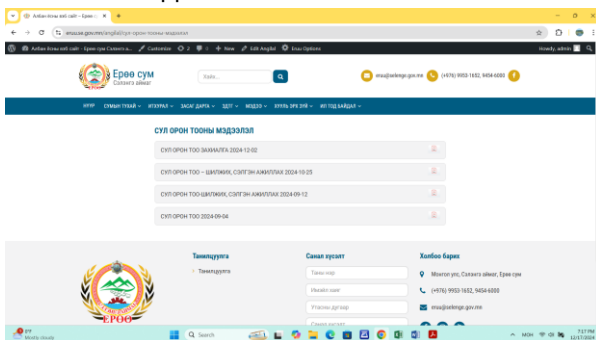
Албан ёсны вэб сайт - Ерөө ×
+
eroo.se.gov.mn/angilal/сул-орон-тооны-мэдээлэл
Албан ёсны вэб сайт - Ерөө сум Сэлэнгэ а... Customize 2 0 + New Edit Angilal Enuo Options Howdy, admin
Ерөө сум
Сэлэнгэ аймаг
Хайх...
eroo@selenge.gov.mn
(+976) 9953-1652, 9454-6000
НҮҮР СУМЫН ТУХАЙ ИТХ/ХУРАЛ ЗАСАГ ДАРГА ЗДТГ МЭДЭЭ ӨРГӨДӨЛ ГОМДОЛ ИЛ ТОД БАЙДАЛ
СУЛ ОРОН ТООНЫ МЭДЭЭЛЭЛ
СУЛ ОРОН ТОО ЗАХИАЛГА 2024-12-02
СУЛ ОРОН ТОО – ШИЛЖИХ, СЭЛГЭН АЖИЛЛАХ 2024-10-25
СУЛ ОРОН ТОО-ШИЛЖИХ, СЭЛГЭН АЖИЛЛАХ 2024-09-12
СУЛ ОРОН ТОО 2024-09-04
Танилцуулга
Танилцуулга
Санал хүсэлт
Таны нэр
Имэйл хаяг
Утасны дугаар
Санал хүсэлт
Холбоо барих
Монгол улс, Сэлэнгэ аймаг, Ерөө сум
(+976) 9953-1652, 9454-6000
eroo@selenge.gov.mn
ЕРӨӨ
9°F
Mostly cloudy
Search
MGN
7:17 PM
12/17/2024